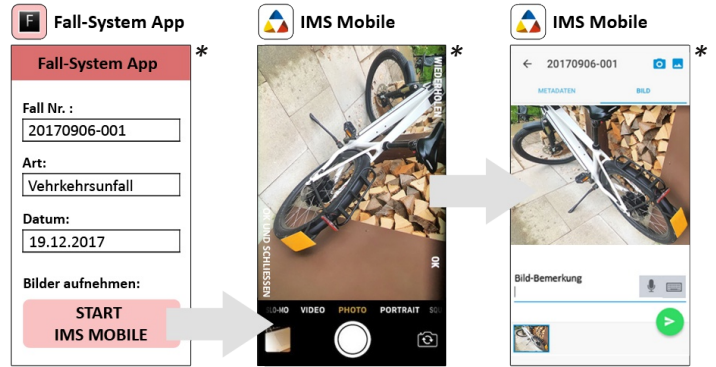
F Fall-System App

Fall-System App *

Fall Nr. :
20170906-001

Art:
Vehrkehrsunfall

Datum:
19.12.2017

Bilder aufnehmen:

START
IMS MOBILE

IMS Mobile *

WIEDERHOLEN

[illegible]ND SCHIESSEN

OK

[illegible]LO-MO VIDEO PHOTO PORTRAIT SQ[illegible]

IMS Mobile *

20170906-001

METADATEN BILD

Bild-Bemerkung